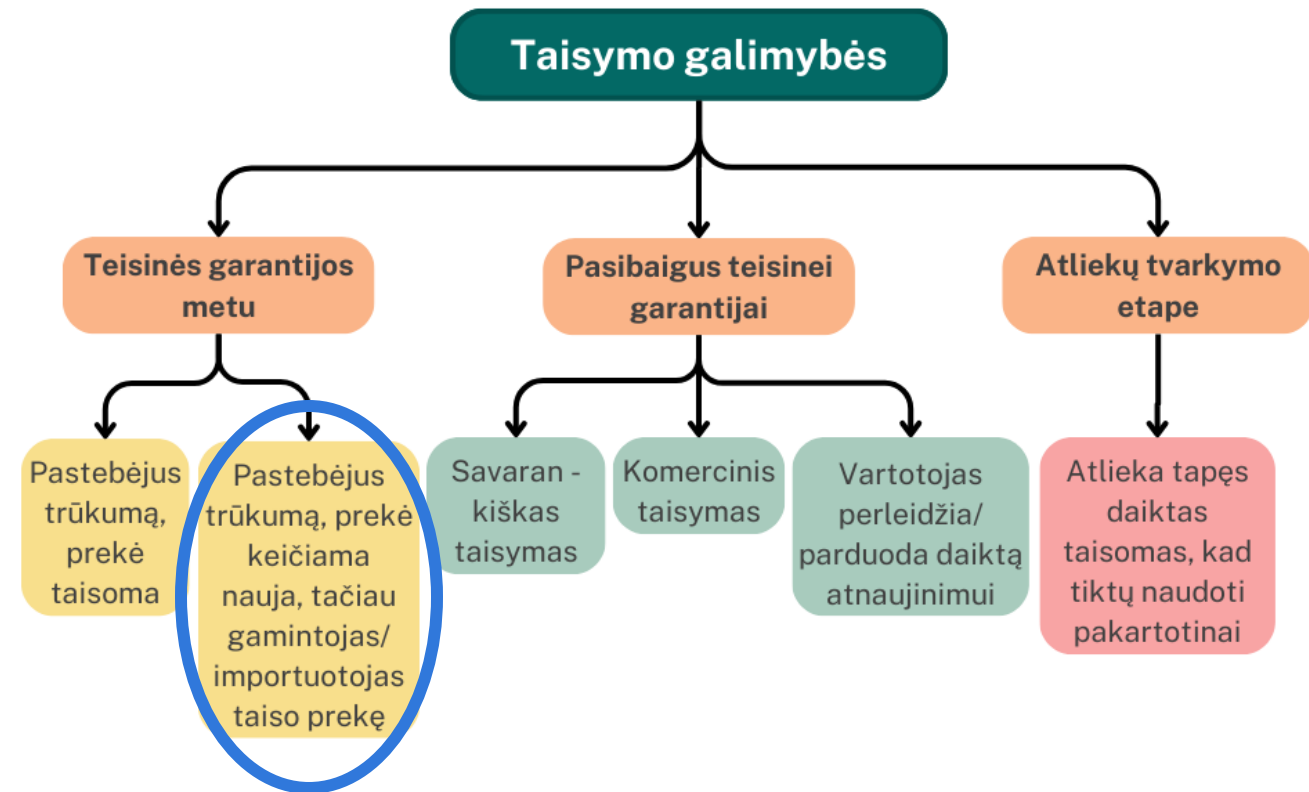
Taisymo galimybės

Teisinės garantijos metu

Pasibaigus teisinei garantijai

Atliekų tvarkymo etape

Pastebėjus trūkumą, prekė taisoma

Pastebėjus trūkumą, prekė keičiama nauja, tačiau gamintojas/ importuotojas taiso prekę

Savaran - kiškas taisymas

Komercinis taisymas

Vartotojas perleidžia/ parduoda daiktą atnaujinimui

Atlieka tapęs daiktas taisomas, kad tiktų naudoti pakartotinai